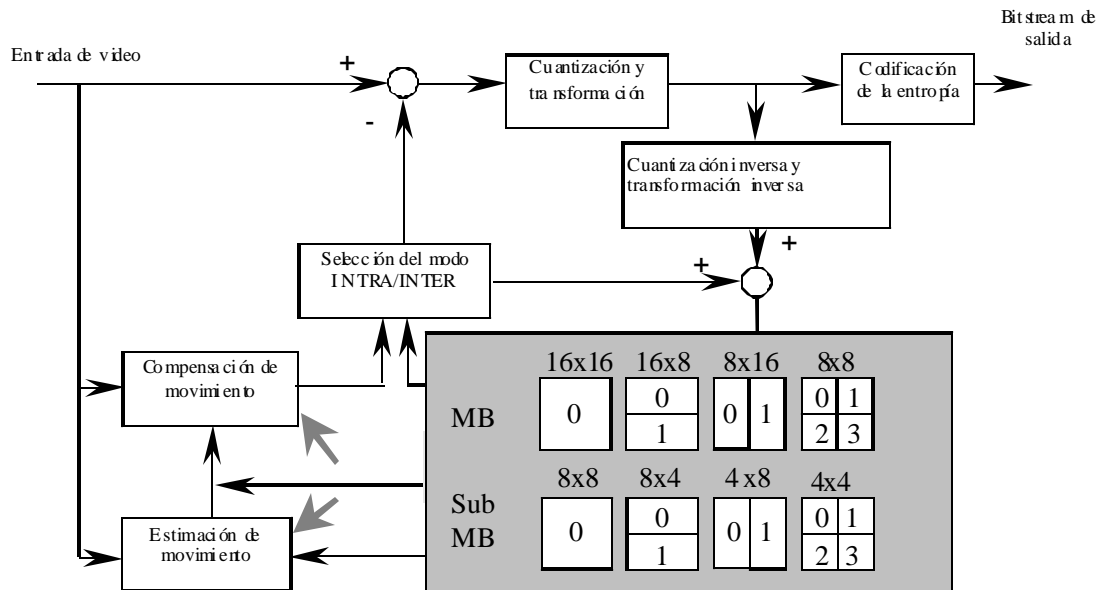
Bitstream de salida

Entrada de video

+

-

Cuantización y transformación

Codificación de la entropía

Cuantización inversa y transformación inversa

+

+

Selección del modo INTRA/INTER

Compensación de movimiento

Estimación de movimiento

16x16 16x8 8x16 8x8

MB

0

0
1

0 1

0 1
2 3

8x8 8x4 4x8 4x4

Sub MB

0

0
1

0 1

0 1
2 3